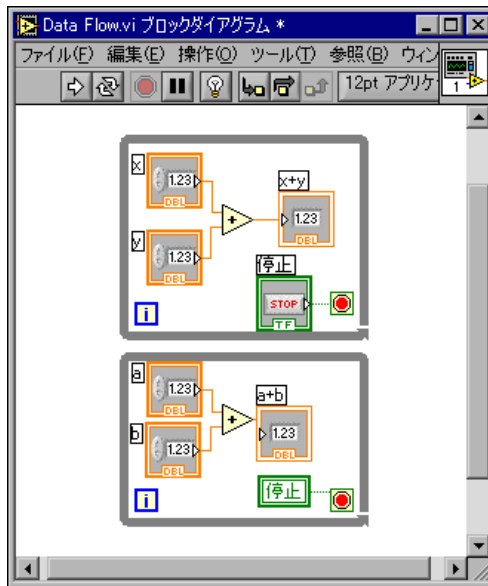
Data Flow.vi ブロックダイアグラム *

ファイル(F) 編集(E) 操作(O) ツール(T) 参照(B) ウィン

12pt アプリケ

1

x
1.23
DBL

y
1.23
DBL

+

x+y
1.23
DBL

停止
STOP
TF

i

a
1.23
DBL

b
1.23
DBL

+

a+b
1.23
DBL

停止

i